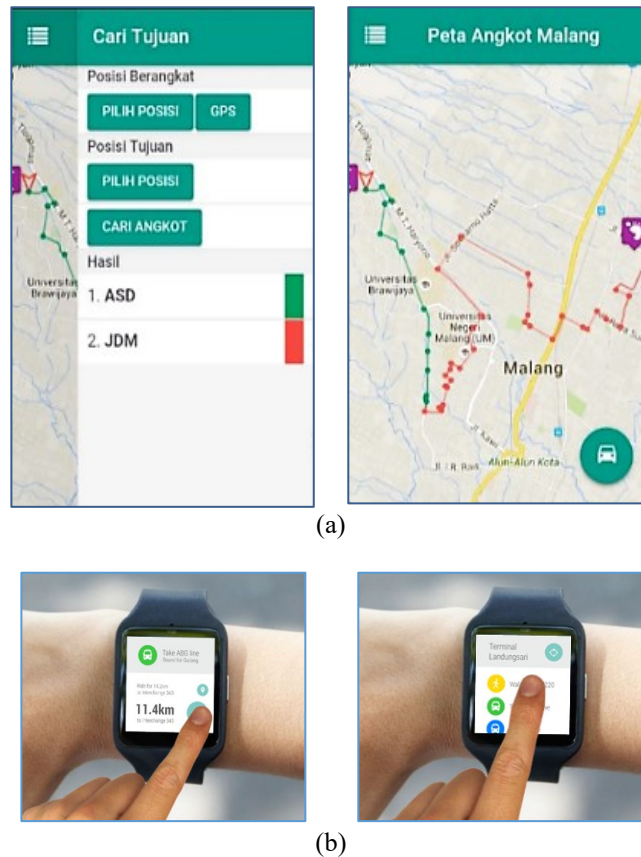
Cari Tujuan

Posisi Berangkat

PILIH POSISI

GPS

Posisi Tujuan

PILIH POSISI

CARI ANGKOT

Hasil

1. ASD

2. JDM

Universitas Brawijaya

M.T. Haryono

Peta Angkot Malang

Universitas Brawijaya

M.T. Haryono

Jl. Soekarno Hatta

Universitas Negeri Malang (UM)

Malang

Jl. Kawi

Jl. R. Bali

Alun-Alun Kota

(a)

Take ABS line

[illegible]

11.4km

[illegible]

Terminal Landungsari

Wa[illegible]220

(b)